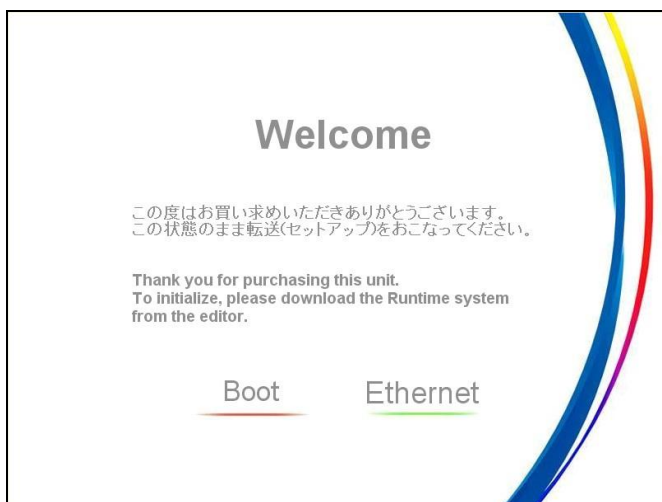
Welcome

この度はお買い求めいただきありがとうございます。
この状態のまま転送(セットアップ)をおこなってください。

Thank you for purchasing this unit.
To initialize, please download the Runtime system from the editor.

Boot

Ethernet